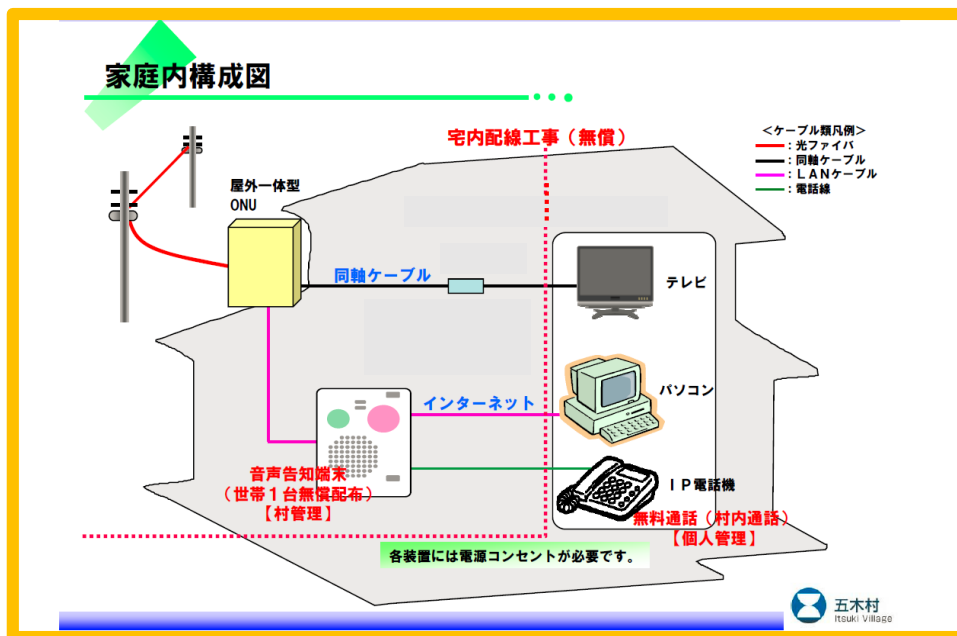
家庭内構成図

宅内配線工事（無償）

＜ケーブル類凡例＞
：光ファイバ
：同軸ケーブル
：ＬＡＮケーブル
：電話線

屋外一体型
ONU

同軸ケーブル

テレビ

インターネット

パソコン

音声告知端末
（世帯１台無償配布）
【村管理】

ＩＰ電話機

無料通話（村内通話）
【個人管理】

各装置には電源コンセントが必要です。

五木村
Itsuki Village